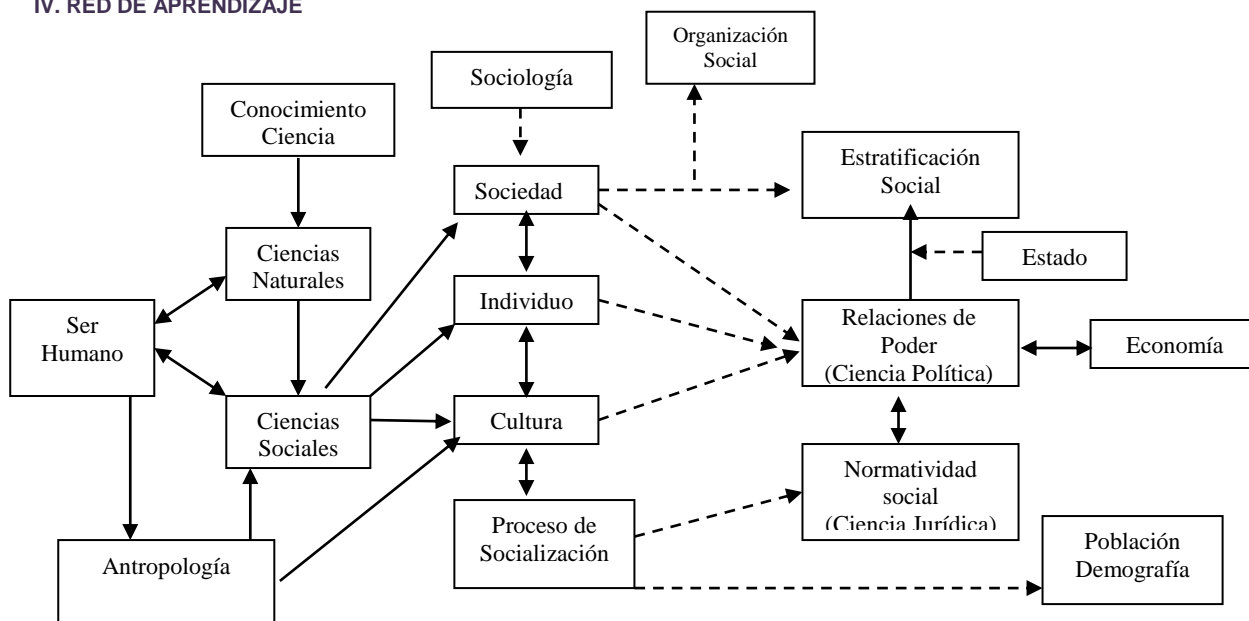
IV. RED DE APRENDIZAJE

Organización Social

Sociología

Conocimiento Ciencia

Estratificación Social

Sociedad

Estado

Ciencias Naturales

Individuo

Relaciones de Poder (Ciencia Política)

Ser Humano

Economía

Ciencias Sociales

Cultura

Normatividad social (Ciencia Jurídica)

Proceso de Socialización

Población Demografía

Antropología